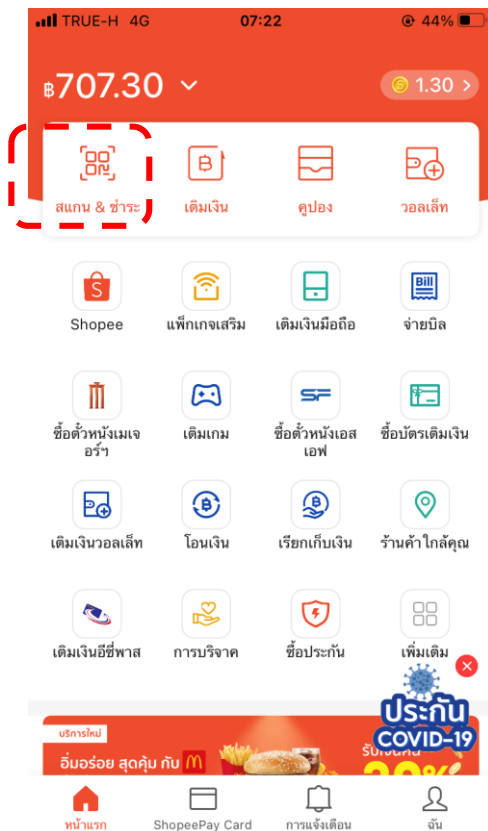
TRUE-H 4G 07:22 44%

฿707.30

1.30

สแกน & ชำระ
เติมเงิน
คูปอง
วอลเล็ท

Shopee
แพ็กเกจเสริม
เติมเงินมือถือ
Bill
จ่ายบิล

ซื้อตั๋วหนังเมเจอร์ฯ
เติมเกม
SF
ซื้อตั๋วหนังเอสเอฟ
ซื้อบัตรเติมเงิน

เติมเงินวอลเล็ท
โอนเงิน
เรียกเก็บเงิน
ร้านค้าใกล้คุณ

เติมเงินอีซี่พาส
การบริจาค
ซื้อประกัน
เพิ่มเติม

ประกัน
COVID-19

บริการใหม่
อิ่มอร่อย สุดคุ้ม กับ
รับเงินคืน
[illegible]

หน้าแรก
ShopeePay Card
การแจ้งเตือน
ฉัน